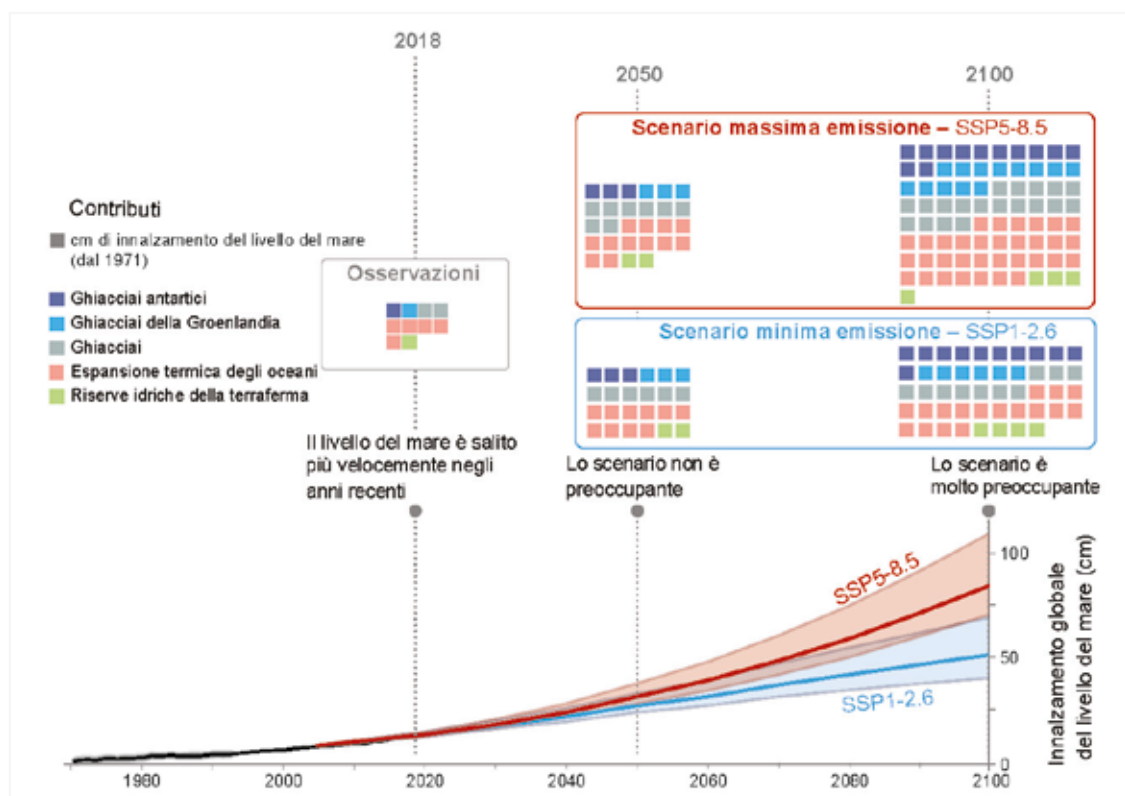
2018

2050

2100

Scenario massima emissione – SSP5-8.5

Contributi

cm di innalzamento del livello del mare (dal 1971)

Osservazioni

Ghiacciai antartici
Ghiacciai della Groenlandia
Ghiacciai
Espansione termica degli oceani
Riserve idriche della terraferma

Scenario minima emissione – SSP1-2.6

Il livello del mare è salito più velocemente negli anni recenti

Lo scenario non è preoccupante

Lo scenario è molto preoccupante

SSP5-8.5

SSP1-2.6

Innalzamento globale del livello del mare (cm)

100

50

0

1980

2000

2020

2040

2060

2080

2100